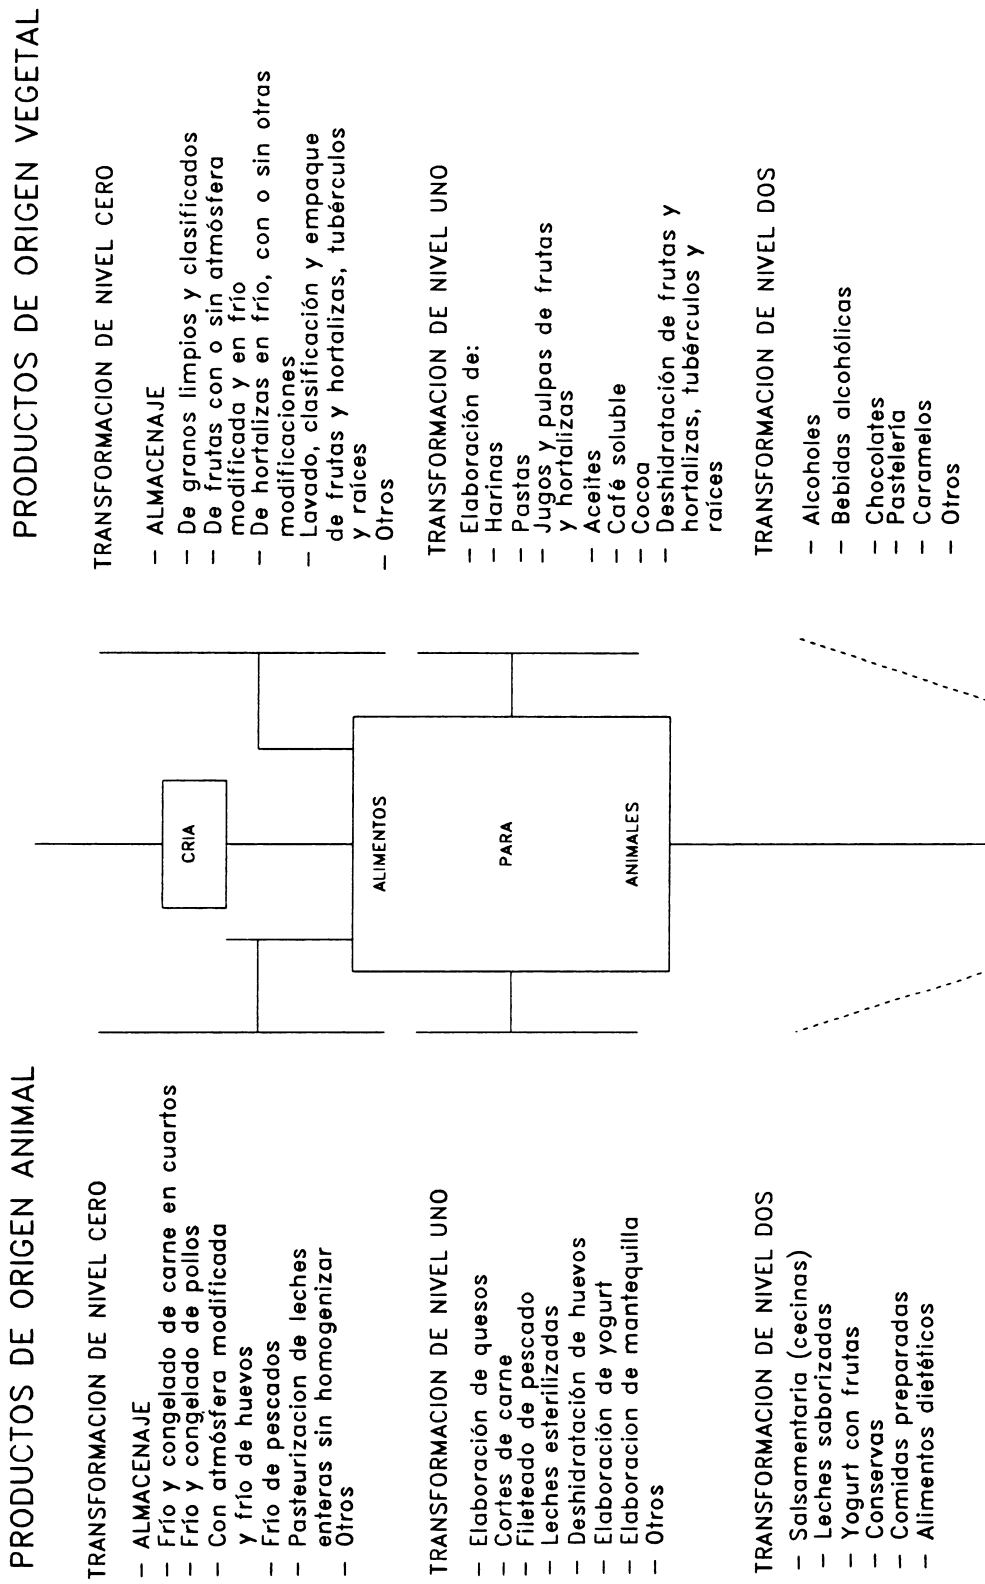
PRODUCTOS DE ORIGEN ANIMAL

TRANSFORMACION DE NIVEL CERO

- ALMACENAJE
- Frío y congelado de carne en cuartos
- Frío y congelado de pollos
- Con atmósfera modificada y frío de huevos
- Frío de pescados
- Pasteurizacion de leches enteras sin homogenizar
- Otros

TRANSFORMACION DE NIVEL UNO

- Elaboración de quesos
- Cortes de carne
- Fileteado de pescado
- Leches esterilizadas
- Deshidratación de huevos
- Elaboración de yogurt
- Elaboracion de mantequilla
- Otros

TRANSFORMACION DE NIVEL DOS

- Salsamentaria (cecinas)
- Leches saborizadas
- Yogurt con frutas
- Conservas
- Comidas preparadas
- Alimentos dietéticos

CRIA

ALIMENTOS

PARA

ANIMALES

PRODUCTOS DE ORIGEN VEGETAL

TRANSFORMACION DE NIVEL CERO

- ALMACENAJE
- De granos limpios y clasificados
- De frutas con o sin atmósfera modificada y en frío
- De hortalizas en frío, con o sin otras modificaciones
- Lavado, clasificación y empaque de frutas y hortalizas, tubérculos y raíces
- Otros

TRANSFORMACION DE NIVEL UNO

- Elaboración de:
- Harinas
- Pastas
- Jugos y pulpas de frutas y hortalizas
- Aceites
- Café soluble
- Cocoa
- Deshidratación de frutas y hortalizas, tubérculos y raíces

TRANSFORMACION DE NIVEL DOS

- Alcoholes
- Bebidas alcohólicas
- Chocolates
- Pastelería
- Caramelos
- Otros